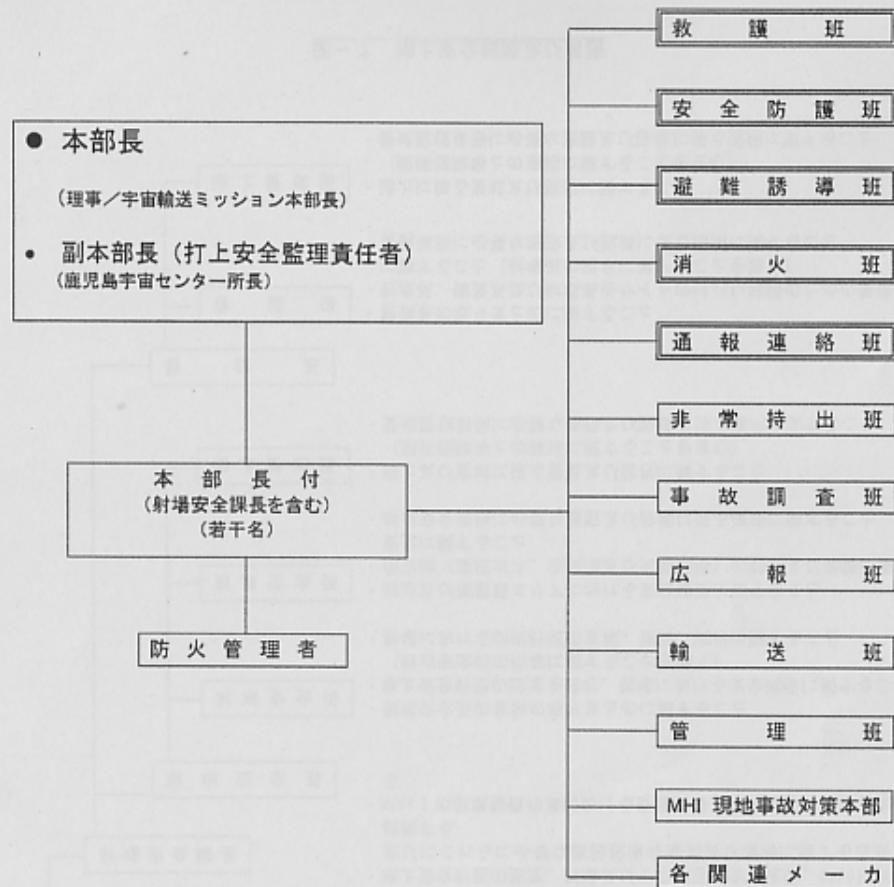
● 本部長

(理事／宇宙輸送ミッション本部長)

• 副本部長 (打上安全監理責任者)
(鹿児島宇宙センター所長)

本部長付
(射場安全課長を含む)
(若干名)

防火管理者

救護班

安全防護班

避難誘導班

消火班

通報連絡班

非常持出班

事故調査班

広報班

輸送班

管理班

MHI 現地事故対策本部

各関連メーカ